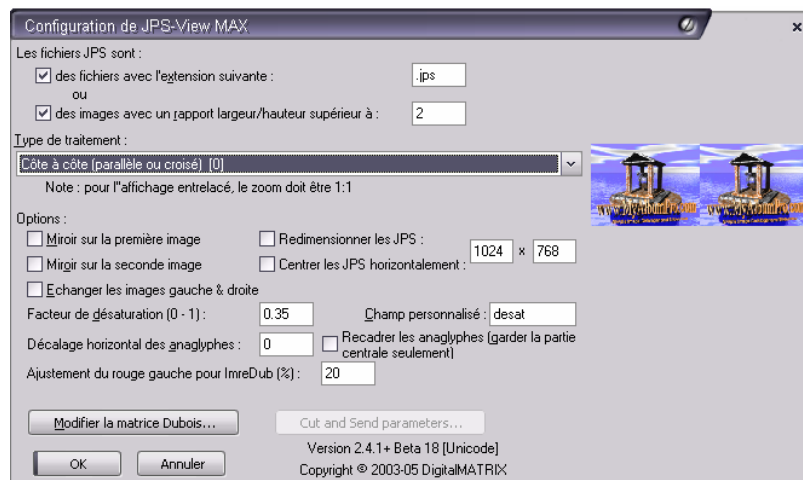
Configuration de JPS-View MAX

×

Les fichiers JPS sont :

☑ des fichiers avec l'extension suivante : .jps

ou

☑ des images avec un rapport largeur/hauteur supérieur à : 2

Type de traitement :

Côte à côte (parallèle ou croisé) [0]

Note : pour l"affichage entrelacé, le zoom doit être 1:1

Options :

☐ Miroir sur la première image

☐ Miroir sur la seconde image

☐ Redimensionner les JPS :

☐ Centrer les JPS horizontalement :

1024 × 768

☐ Echanger les images gauche & droite

Facteur de désaturation (0 - 1) : 0.35

Champ personnalisé : desat

Décalage horizontal des anaglyphes : 0

☐ Recadrer les anaglyphes (garder la partie centrale seulement)

Ajustement du rouge gauche pour ImreDub (%) : 20

Modifier la matrice Dubois...

Cut and Send parameters...

Version 2.4.1+ Beta 18 [Unicode]

Copyright © 2003-05 DigitalMATRIX

OK

Annuler

www.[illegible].com

www.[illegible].com